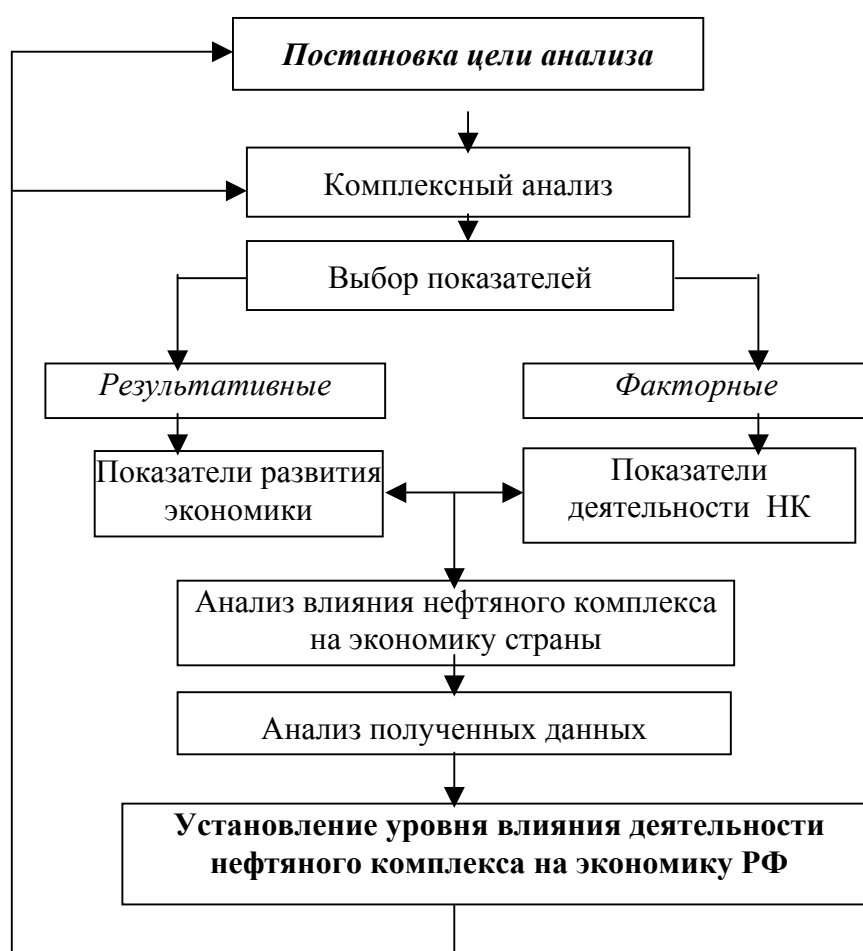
Постановка цели анализа

Комплексный анализ

Выбор показателей

Результативные

Факторные

Показатели развития экономики

Показатели деятельности НК

Анализ влияния нефтяного комплекса на экономику страны

Анализ полученных данных

Установление уровня влияния деятельности нефтяного комплекса на экономику РФ